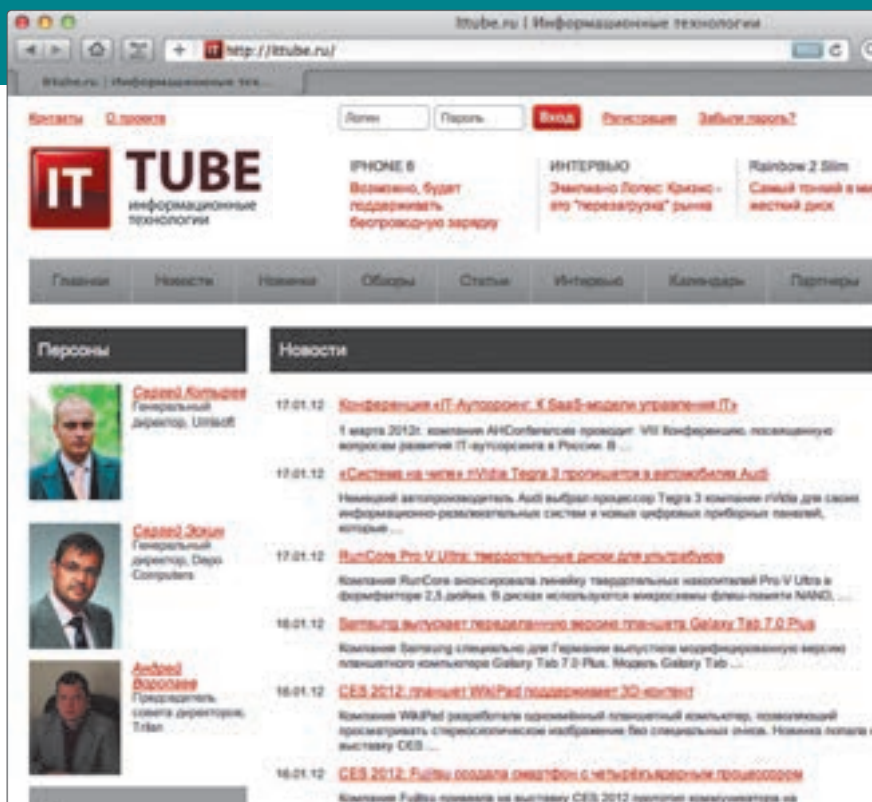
Ittube.ru | Информационные технологии

http://ittube.ru/

Ittube.ru | Информационные тех...

Контакты О проекте

Логин Пароль Вход Регистрация Забыли пароль?

IT TUBE информационные технологии

IPHONE 6
Возможно, будет поддерживать беспроводную зарядку

ИНТЕРВЬЮ
Эмилиано Лопес: Кризис - это "перезагрузка" рынка

Rainbow 2 Slim
Самый тонкий в ми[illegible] жесткий диск

Главная Новости Новинки Обзоры Статьи Интервью Календарь Партнеры

Персоны

Сергей Котырев
Генеральный директор, Umisoft

Сергей Экслер
Генеральный директор, Depo Computers

Андрей Воробьев
Председатель совета директоров, Tritan

Новости

17.01.12 Конференция «IT-Аутсорсинг: К SaaS-модели управления IT»
1 марта 2012г. компания AHConferences проводит VIII Конференцию, посвященную вопросам развития IT-аутсорсинга в России. В ...

17.01.12 «Система на чипе» nVidia Tegra 3 пропишется в автомобилях Audi
Немецкий автопроизводитель Audi выбрал процессор Tegra 3 компании nVidia для своих информационно-развлекательных систем и новых цифровых приборных панелей, которые ...

17.01.12 RunCore Pro V Ultra: твердотельные диски для ультрабуков
Компания RunCore анонсировала линейку твердотельных накопителей Pro V Ultra в формфакторе 2,5 дюйма. В дисках используются микросхемы флеш-памяти NAND, ...

16.01.12 Samsung выпускает переделанную версию планшета Galaxy Tab 7.0 Plus
Компания Samsung специально для Германии выпустила модифицированную версию планшетного компьютера Galaxy Tab 7.0 Plus. Модель Galaxy Tab ...

16.01.12 CES 2012: планшет WikiPad поддерживает 3D-контент
Компания WikiPad разработала одноимённый планшетный компьютер, позволяющий просматривать стереоскопическое изображение без специальных очков. Новинка попала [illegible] выставку CES ...

16.01.12 CES 2012: Fujitsu создала смартфон с четырёхъядерным процессором
Компания Fujitsu привезла на выставку CES 2012 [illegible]